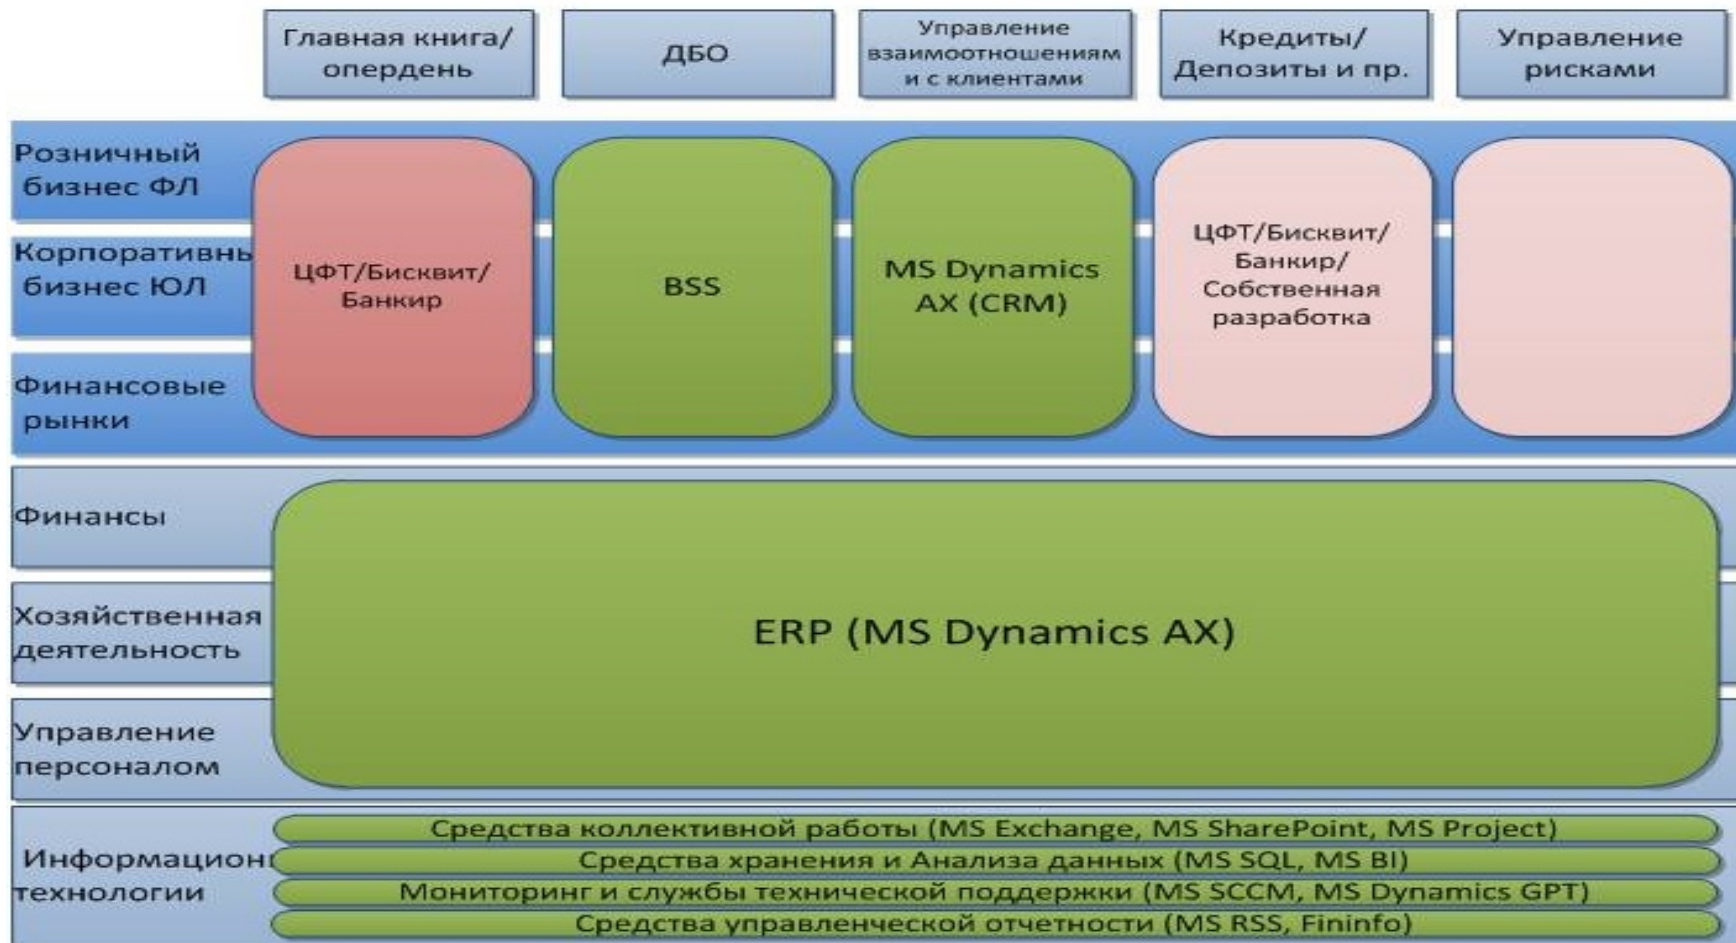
Главная книга/ опердень

ДБО

Управление взаимоотношениям и с клиентами

Кредиты/ Депозиты и пр.

Управление рисками

Розничный бизнес ФЛ

Корпоративны бизнес ЮЛ

Финансовые рынки

ЦФТ/Бисквит/ Банкир

BSS

MS Dynamics AX (CRM)

ЦФТ/Бисквит/ Банкир/ Собственная разработка

Финансы

Хозяйственная деятельность

Управление персоналом

ERP (MS Dynamics AX)

Информацион технологии

Средства коллективной работы (MS Exchange, MS SharePoint, MS Project)

Средства хранения и Анализа данных (MS SQL, MS BI)

Мониторинг и службы технической поддержки (MS SCCM, MS Dynamics GPT)

Средства управленческой отчетности (MS RSS, Fininfo)